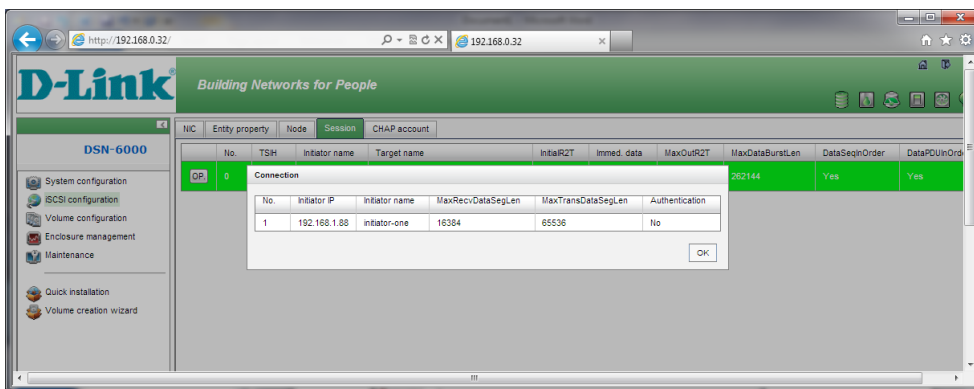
http://192.168.0.32/

192.168.0.32

D-Link

Building Networks for People

DSN-6000

System configuration
iSCSI configuration
Volume configuration
Enclosure management
Maintenance

Quick installation
Volume creation wizard

NIC | Entity property | Node | Session | CHAP account

| | No. | TSIH | Initiator name | Target name | InitialR2T | Immed. data | MaxOutR2T | MaxDataBurstLen | DataSeqInOrder | DataPDUInOrd |
|---|---|---|---|---|---|---|---|---|---|---|
| OP. | 0 | | | | | | | 262144 | Yes | Yes |

Connection

| No. | Initiator IP | Initiator name | MaxRecvDataSegLen | MaxTransDataSegLen | Authentication |
|---|---|---|---|---|---|
| 1 | 192.168.1.88 | initiator-one | 16384 | 65536 | No |

OK